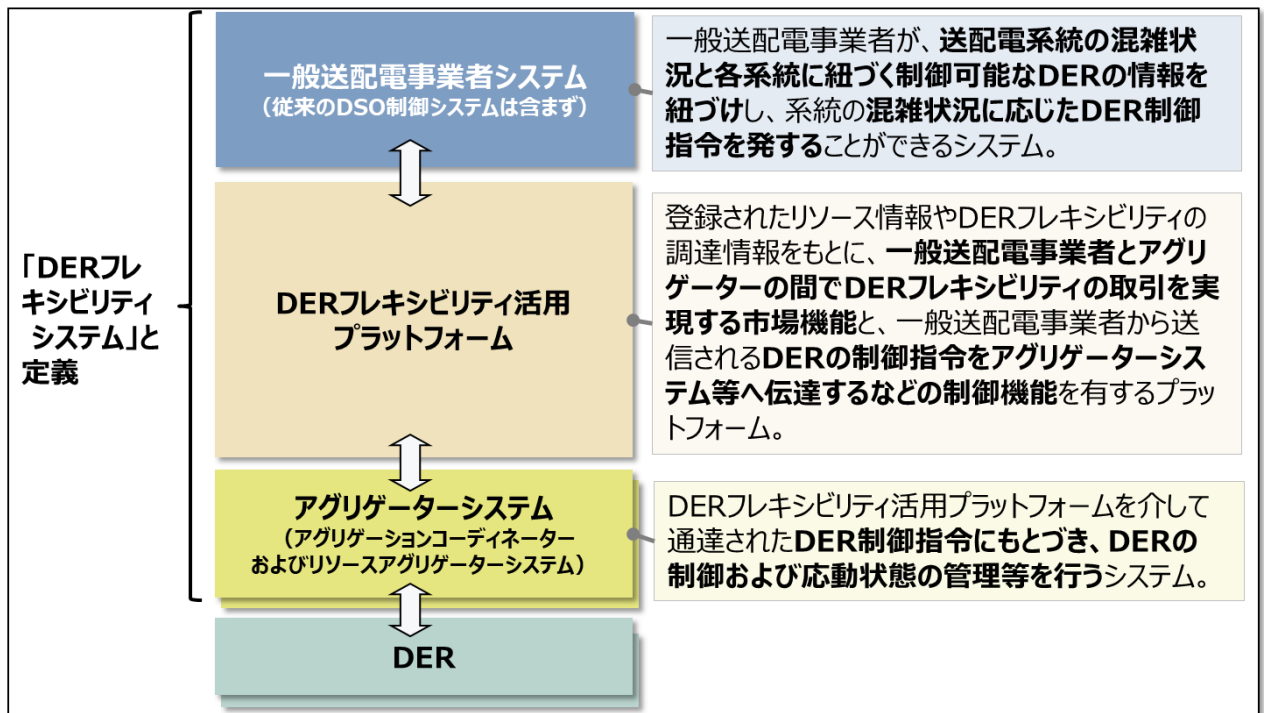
「DERフレキシビリティシステム」と定義

一般送配電事業者システム
（従来のDSO制御システムは含まず）

一般送配電事業者が、送配電系統の混雑状況と各系統に紐づく制御可能なDERの情報を紐づけし、系統の混雑状況に応じたDER制御指令を発することができるシステム。

DERフレキシビリティ活用プラットフォーム

登録されたリソース情報やDERフレキシビリティの調達情報をもとに、一般送配電事業者とアグリゲーターの間でDERフレキシビリティの取引を実現する市場機能と、一般送配電事業者から送信されるDERの制御指令をアグリゲーターシステム等へ伝達するなどの制御機能を有するプラットフォーム。

アグリゲーターシステム
（アグリゲーションコーディネーターおよびリソースアグリゲーターシステム）

DERフレキシビリティ活用プラットフォームを介して通達されたDER制御指令にもとづき、DERの制御および応動状態の管理等を行うシステム。

DER